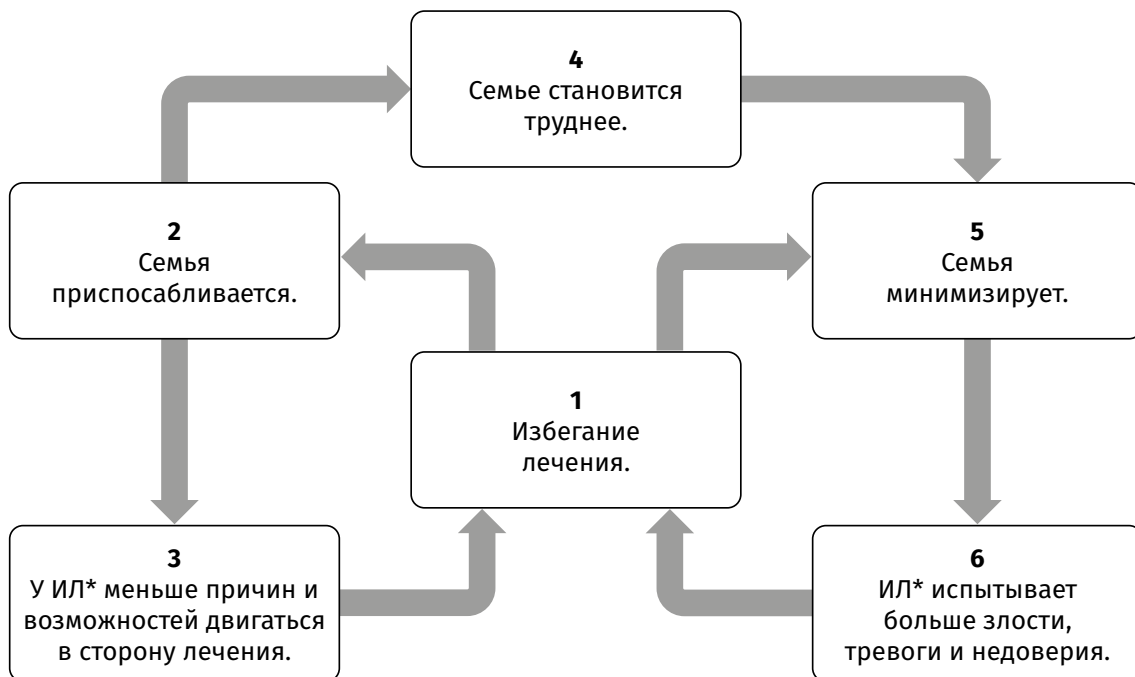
4
Семье становится труднее.

2
Семья приспосабливается.

5
Семья минимизирует.

1
Избегание лечения.

3
У ИЛ* меньше причин и возможностей двигаться в сторону лечения.

6
ИЛ* испытывает больше злости, тревоги и недоверия.